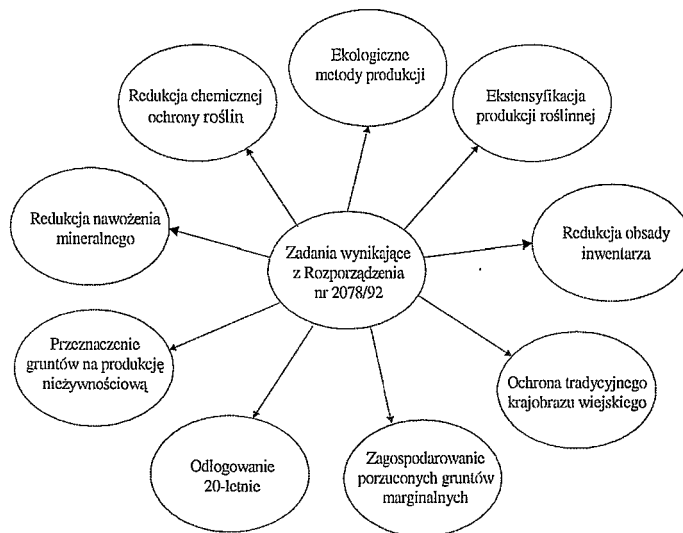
Zadania wynikające z Rozporządzenia nr 2078/92

Ekologiczne metody produkcji

Ekstensyfikacja produkcji roślinnej

Redukcja obsady inwentarza

Ochrona tradycyjnego krajobrazu wiejskiego

Zagospodarowanie porzuconych gruntów marginalnych

Odlogowanie 20-letnie

Przeznaczenie gruntów na produkcję nieżywnościową

Redukcja nawożenia mineralnego

Redukcja chemicznej ochrony roślin